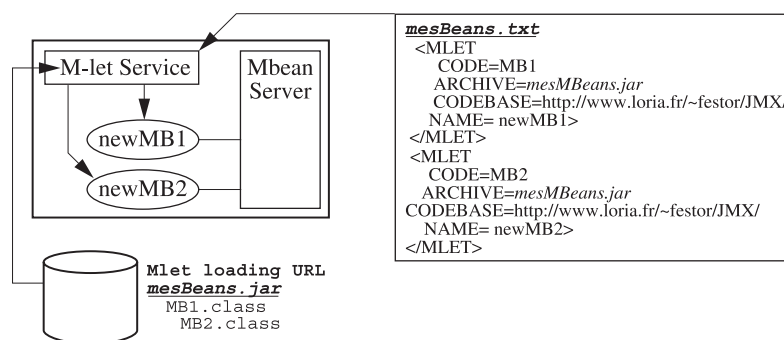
M-let Service

Mbean Server

newMB1

newMB2

Mlet loading URL
mesBeans.jar
MB1.class
MB2.class

mesBeans.txt
<MLET
CODE=MB1
ARCHIVE=mesMBeans.jar
CODEBASE=http://www.loria.fr/~festor/JMX/
NAME= newMB1>
</MLET>
<MLET
CODE=MB2
ARCHIVE=mesMBeans.jar
CODEBASE=http://www.loria.fr/~festor/JMX/
NAME= newMB2>
</MLET>